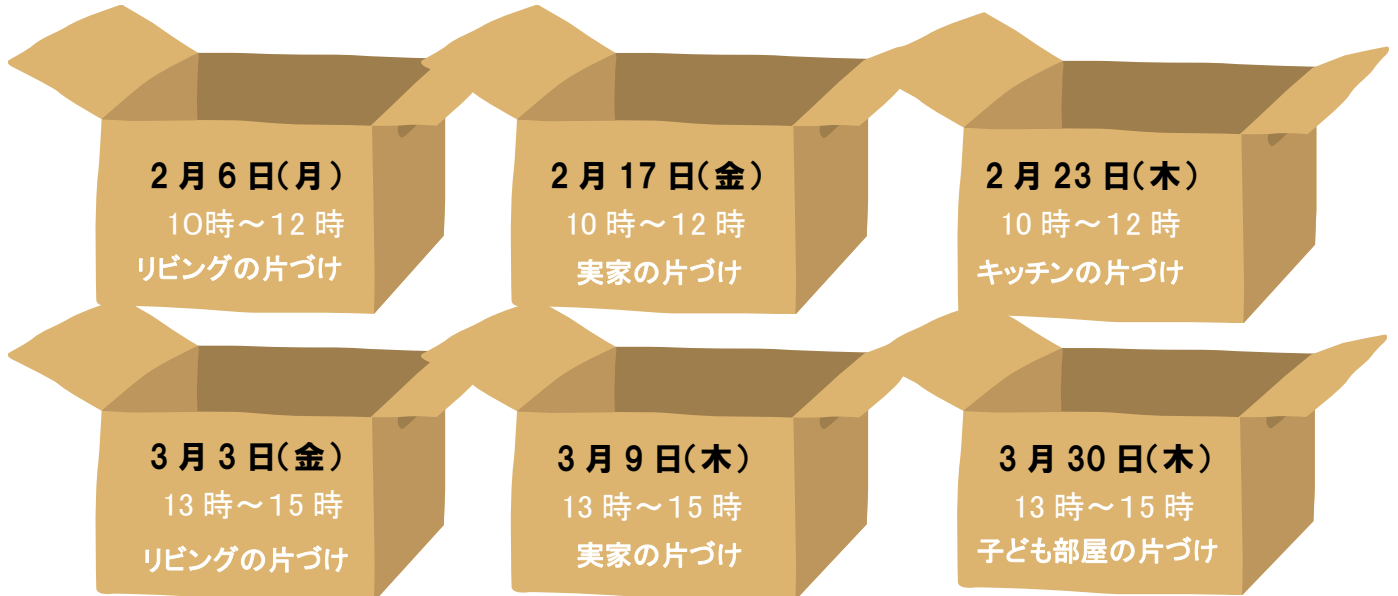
2 月 6 日(月)
10時～12 時
リビングの片づけ

2 月 17 日(金)
10 時～12 時
実家の片づけ

2 月 23 日(木)
10 時～12 時
キッチンの片づけ

3 月 3 日(金)
13 時～15 時
リビングの片づけ

3 月 9 日(木)
13 時～15 時
実家の片づけ

3 月 30 日(木)
13 時～15 時
子ども部屋の片づけ